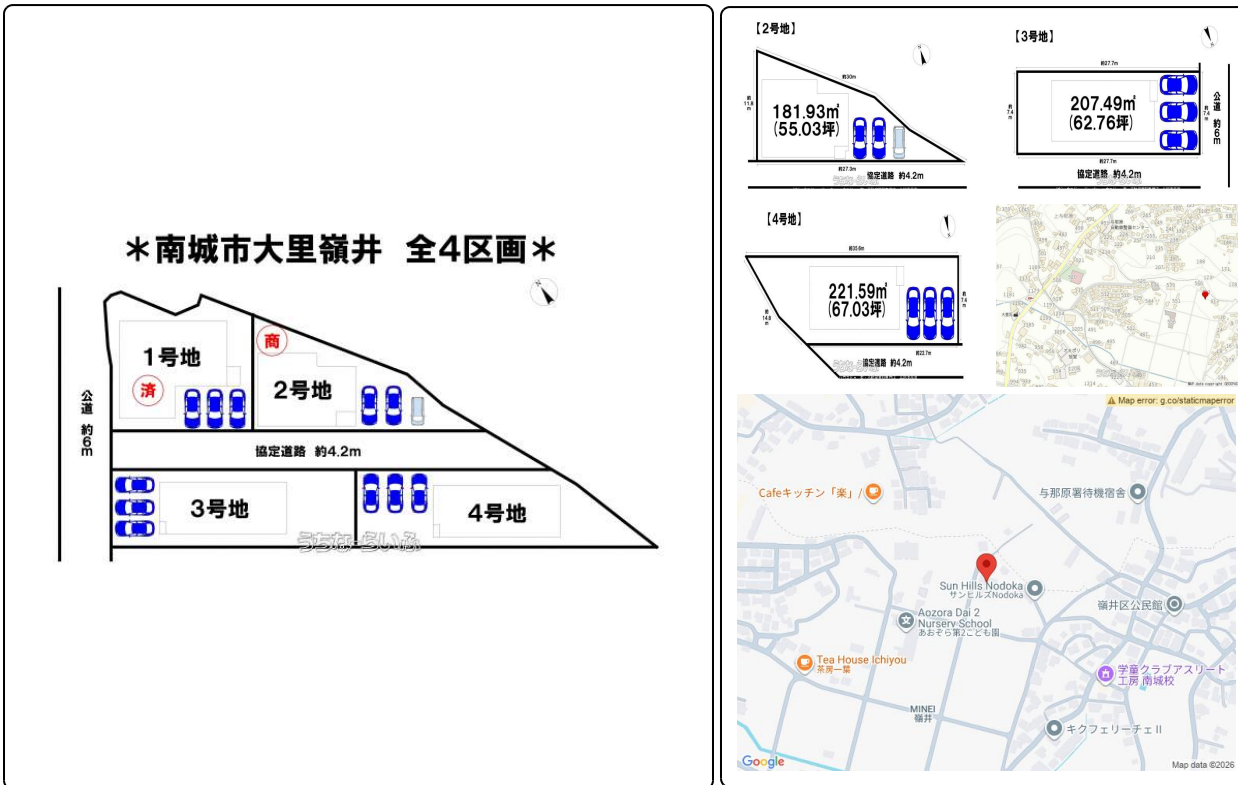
＊南城市大里嶺井　全4区画＊

公道 約6m

1号地
済
商
2号地
協定道路　約4.2m
3号地
4号地
うちなーらいふ

【2号地】
約30m
約11.8m
181.93㎡
(55.03坪)
約27.3m
協定道路　約4.2m

【3号地】
約27.7m
約7.4m
207.49㎡
(62.76坪)
約27.7m
協定道路　約4.2m
公道 約6m

【4号地】
約35.8m
約14.8m
221.59㎡
(67.03坪)
約7.4m
約22.7m
協定道路　約4.2m

Map error: g.co/staticmaperror
Cafeキッチン「楽」/
与那原署待機宿舎
Sun Hills Nodoka
サンヒルズNodoka
嶺井区公民館
Aozora Dai 2 Nursery School
あおぞら第2こども園
Tea House Ichiyou
茶房一葉
学童クラブアスリート工房 南城校
MINEI
嶺井
キクフェリーチェⅡ
Google
Map data ©2026